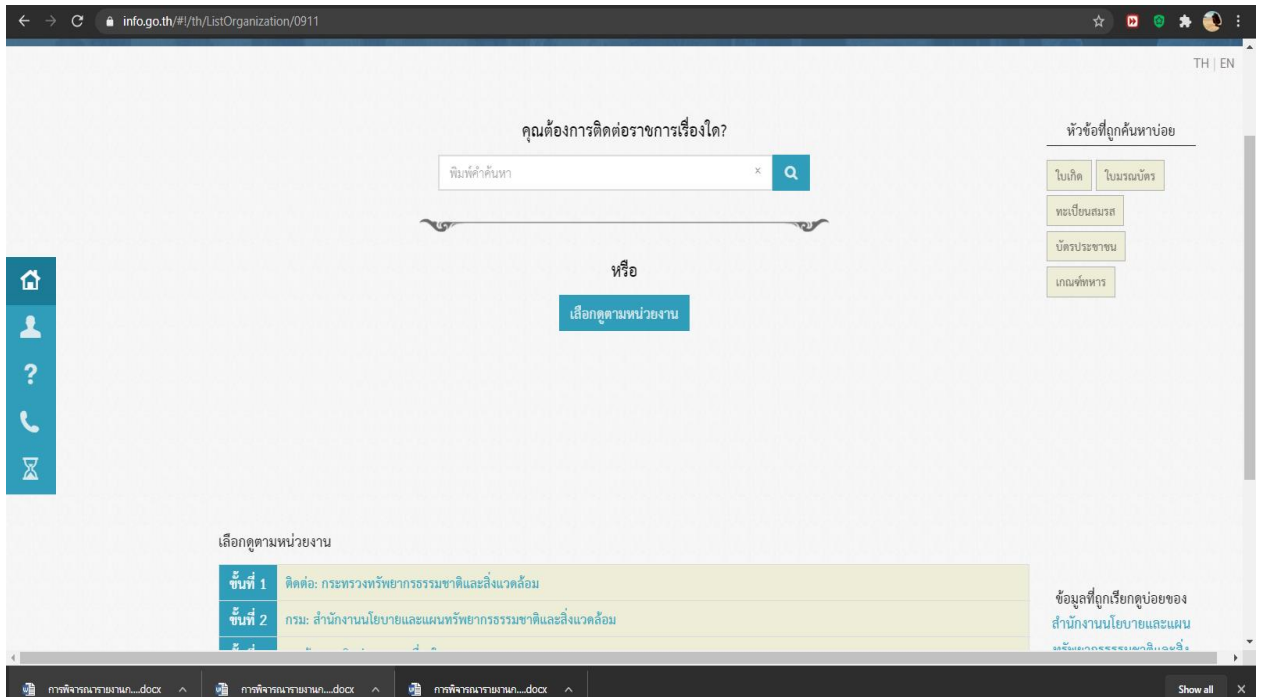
info.go.th/#!/th/ListOrganization/0911

TH | EN

คุณต้องการติดต่อราชการเรื่องใด?

พิมพ์คำค้นหา

หรือ

เลือกดูตามหน่วยงาน

หัวข้อที่ถูกค้นหาบ่อย

ใบเกิด

ใบมรณบัตร

ทะเบียนสมรส

บัตรประชาชน

เกณฑ์ทหาร

เลือกดูตามหน่วยงาน

| | |
|---|---|
| ขั้นที่ 1 | ติดต่อ: กระทรวงทรัพยากรธรรมชาติและสิ่งแวดล้อม |
| ขั้นที่ 2 | กรม: สำนักงานนโยบายและแผนทรัพยากรธรรมชาติและสิ่งแวดล้อม |
| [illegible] | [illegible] |

ข้อมูลที่ถูกเรียกดูบ่อยของ

สำนักงานนโยบายและแผน

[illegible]

การพิจารณารายงานก....docx

การพิจารณารายงานก....docx

การพิจารณารายงานก....docx

Show all